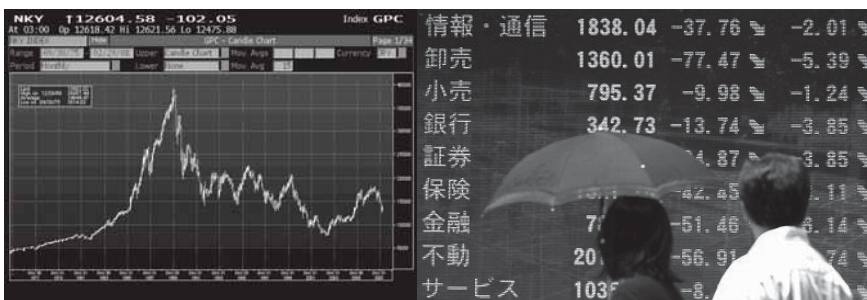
NKY ↑12604.58 -102.05 Index GPC
At 03:00 Op 12618.42 Hi 12621.56 Lo 12475.88
Range Upper Candle Chart Mov Avgs Currency
Period Lower None Mov Avgs
GPC - Candle Chart Page 1/34

情報・通信 1838.04 -37.76 -2.01
卸売 1360.01 -77.47 -5.39
小売 795.37 -9.98 -1.24
銀行 342.73 -13.74 -3.85
証券 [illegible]4.87 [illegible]3.85
保険 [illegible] -42.45 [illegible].11
金融 7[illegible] -51.46 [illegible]6.14
不動 20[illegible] -56.91 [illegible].74
サービス 103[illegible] -8.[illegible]